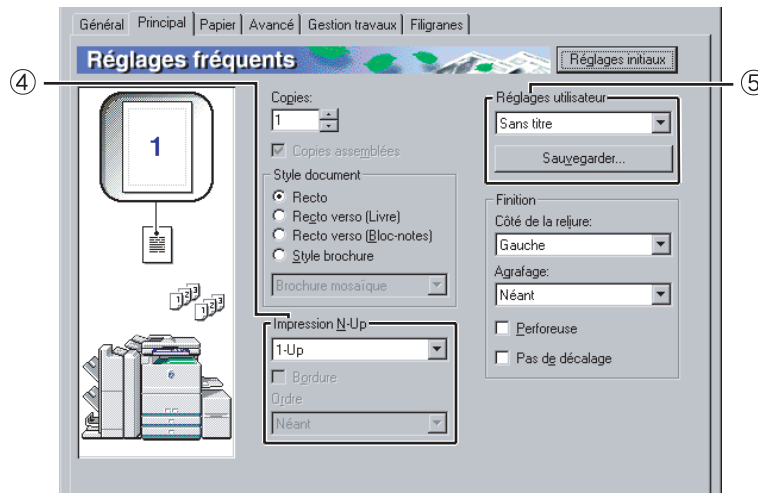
Général | Principal | Papier | Avancé | Gestion travaux | Filigranes

Réglages fréquents

Réglages initiaux

④

⑤

1

Copies:
1

Copies assemblées

Style document
Recto
Recto verso (Livre)
Recto verso (Bloc-notes)
Style brochure

Brochure mosaïque

Impression N-Up
1-Up
Bordure
Ordre
Néant

Réglages utilisateur
Sans titre
Sauvegarder...

Finition
Côté de la reliure:
Gauche
Agrafage:
Néant
Perforeuse
Pas de décalage